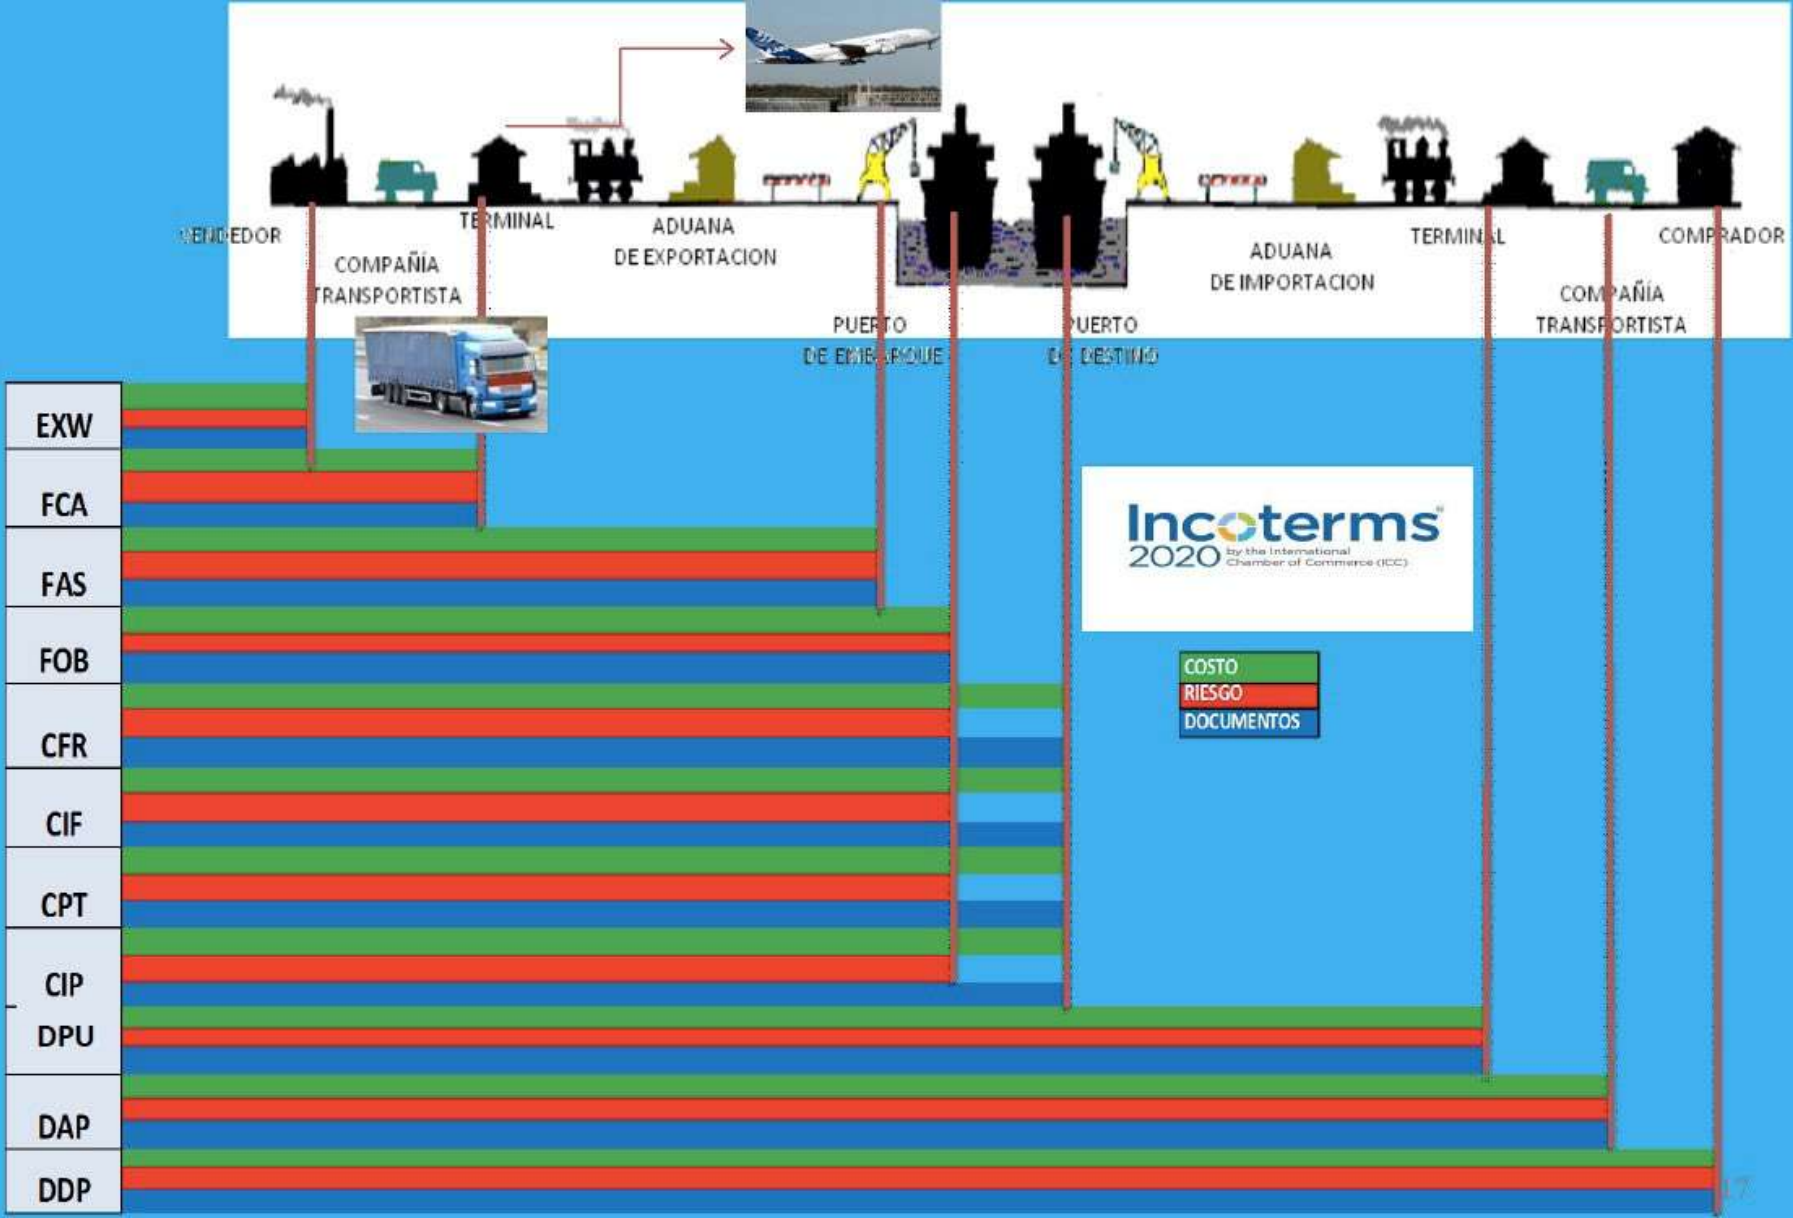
VENDEDOR
COMPAÑIA TRANSPORTISTA
TERMINAL
ADUANA DE EXPORTACION
PUERTO DE EMBARQUE
PUERTO DE DESTINO
ADUANA DE IMPORTACION
TERMINAL
COMPAÑIA TRANSPORTISTA
COMPRADOR

EXW
FCA
FAS
FOB
CFR
CIF
CPT
CIP
DPU
DAP
DDP

Incoterms 2020 by the International Chamber of Commerce (ICC)

COSTO
RIESGO
DOCUMENTOS

17